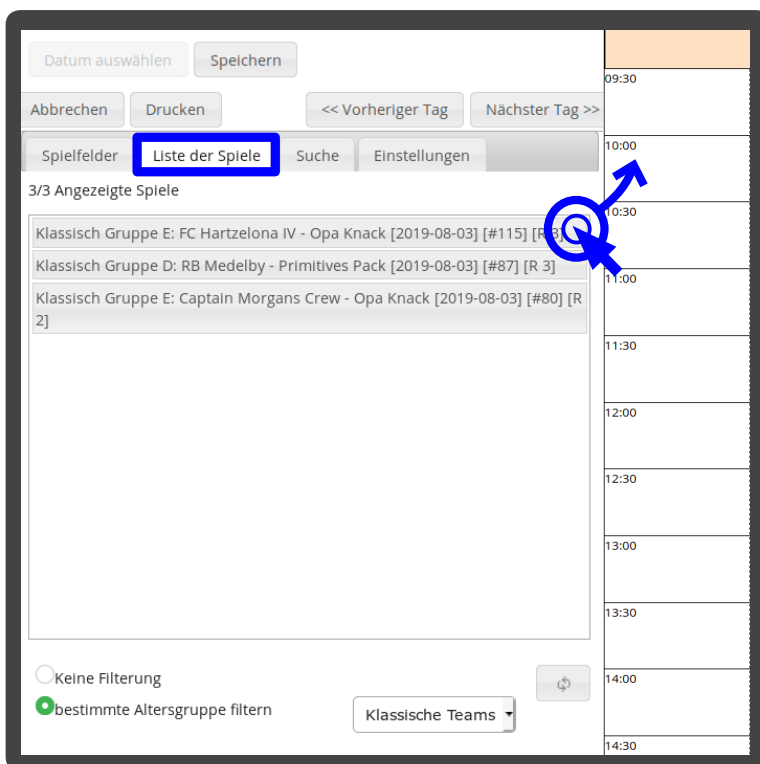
Datum auswählen
Speichern
Abbrechen
Drucken
<< Vorheriger Tag
Nächster Tag >>
Spielfelder
Liste der Spiele
Suche
Einstellungen
3/3 Angezeigte Spiele

Klassisch Gruppe E: FC Hartzelona IV - Opa Knack [2019-08-03] [#115] [R 3]
Klassisch Gruppe D: RB Medelby - Primitives Pack [2019-08-03] [#87] [R 3]
Klassisch Gruppe E: Captain Morgans Crew - Opa Knack [2019-08-03] [#80] [R 2]

Keine Filterung
bestimmte Altersgruppe filtern
Klassische Teams

09:30
10:00
10:30
11:00
11:30
12:00
12:30
13:00
13:30
14:00
14:30